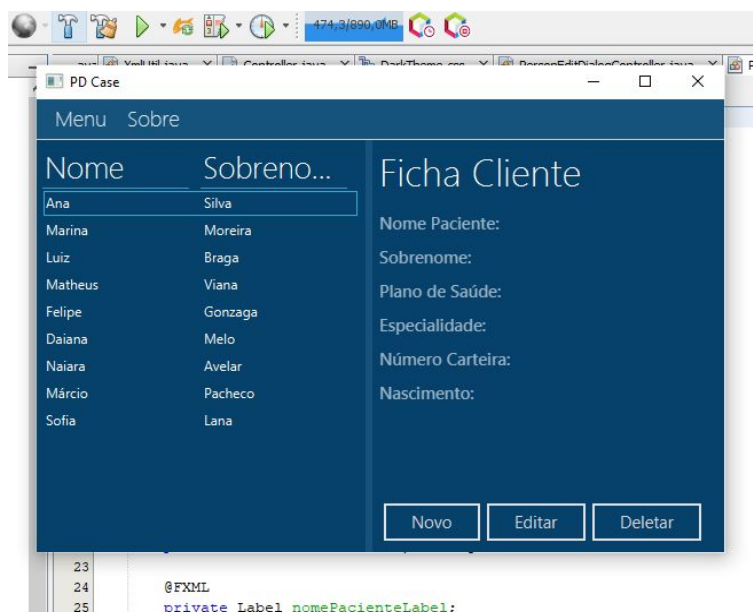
474,3/890,0MB

PD Case

Menu Sobre

| Nome | Sobreno... |
|---|---|
| Ana | Silva |
| Marina | Moreira |
| Luiz | Braga |
| Matheus | Viana |
| Felipe | Gonzaga |
| Daiana | Melo |
| Naiara | Avelar |
| Márcio | Pacheco |
| Sofia | Lana |

Ficha Cliente

Nome Paciente:

Sobrenome:

Plano de Saúde:

Especialidade:

Número Carteira:

Nascimento:

Novo Editar Deletar

23
24 @FXML
25 private Label nomePacienteLabel;